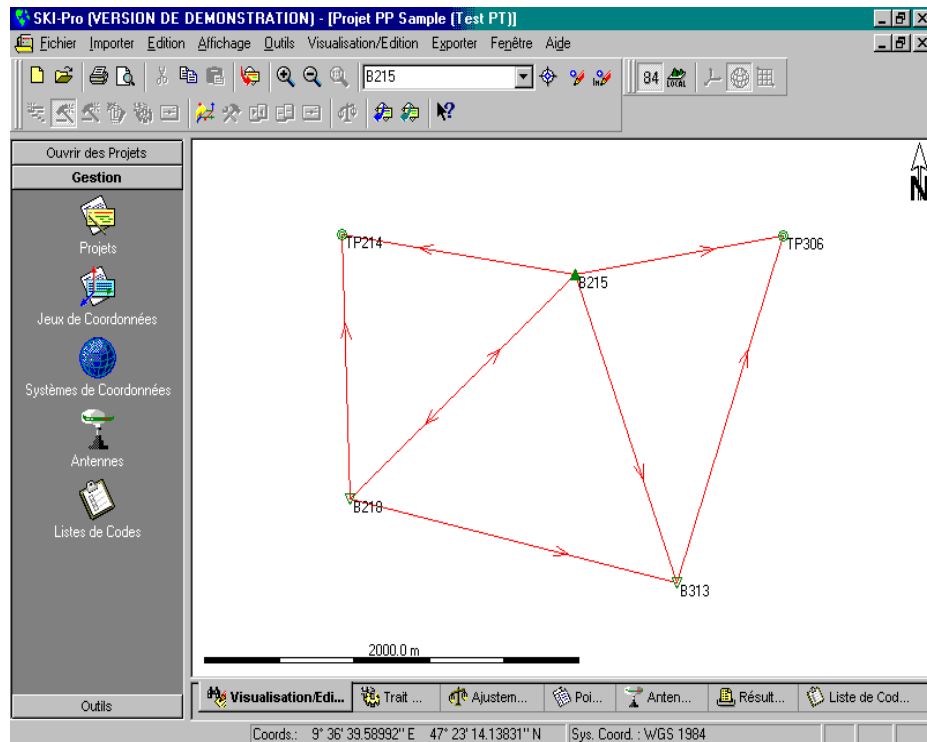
SKI-Pro (VERSION DE DEMONSTRATION) - [Projet PP Sample (Test PT)]

Fichier Importer Edition Affichage Outils Visualisation/Edition Exporter Fenêtre Aide

B215

84 LOCAL

Ouvrir des Projets
Gestion
Projets
Jeux de Coordonnées
Systèmes de Coordonnées
Antennes
Listes de Codes
Outils

N

TP214
TP306
B215
B218
B313

2000.0 m

Visualisation/Edi... | Trait ... | Ajustem... | Poi... | Anten... | Résult... | Liste de Cod...

Coords.: 9° 36' 39.58992'' E 47° 23' 14.13831'' N | Sys. Coord. : WGS 1984